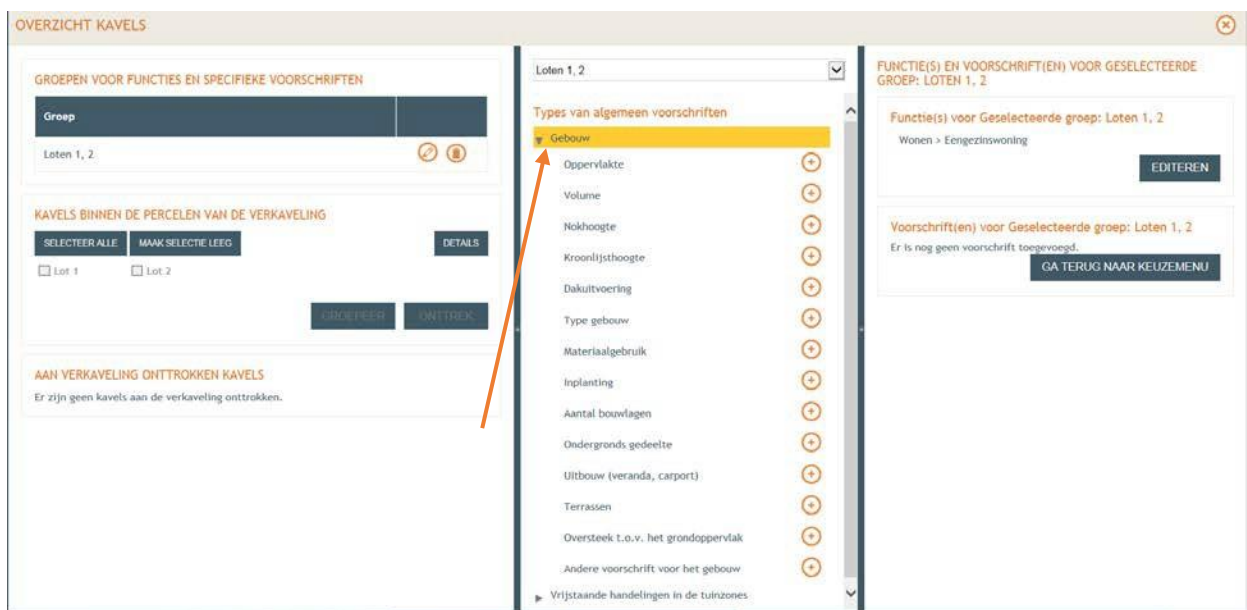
OVERZICHT KAVELS

GROEPEN VOOR FUNCTIES EN SPECIFIEKE VOORSCHRIFTEN

| Groep | |
|---|---|
| Loten 1, 2 | |

KAVELS BINNEN DE PERCELEN VAN DE VERKAVELING

SELECTEER ALLE MAAK SELECTIE LEEG DETAILS

Lot 1 Lot 2

GROEPEER ONTTREK

AAN VERKAVELING ONTTROKKEN KAVELS

Er zijn geen kavels aan de verkaveling onttrokken.

Loten 1, 2

Types van algemeen voorschriften

Gebouw

Oppervlakte

Volume

Nokhoogte

Kroonlijsthoogte

Dakuitvoering

Type gebouw

Materiaalgebruik

Inplanting

Aantal bouwlagen

Ondergronds gedeelte

Uitbouw (veranda, carport)

Terrassen

Oversteek t.o.v. het grondoppervlak

Andere voorschrift voor het gebouw

Vrijstaande handelingen in de tuinzones

FUNCTIE(S) EN VOORSCHRIFT(EN) VOOR GESELECTEERDE GROEP: LOTEN 1, 2

Functie(s) voor Geselecteerde groep: Loten 1, 2

Wonen > Eengezinswoning

EDITEREN

Voorschrift(en) voor Geselecteerde groep: Loten 1, 2

Er is nog geen voorschrift toegevoegd.

GA TERUG NAAR KEUZEMENU